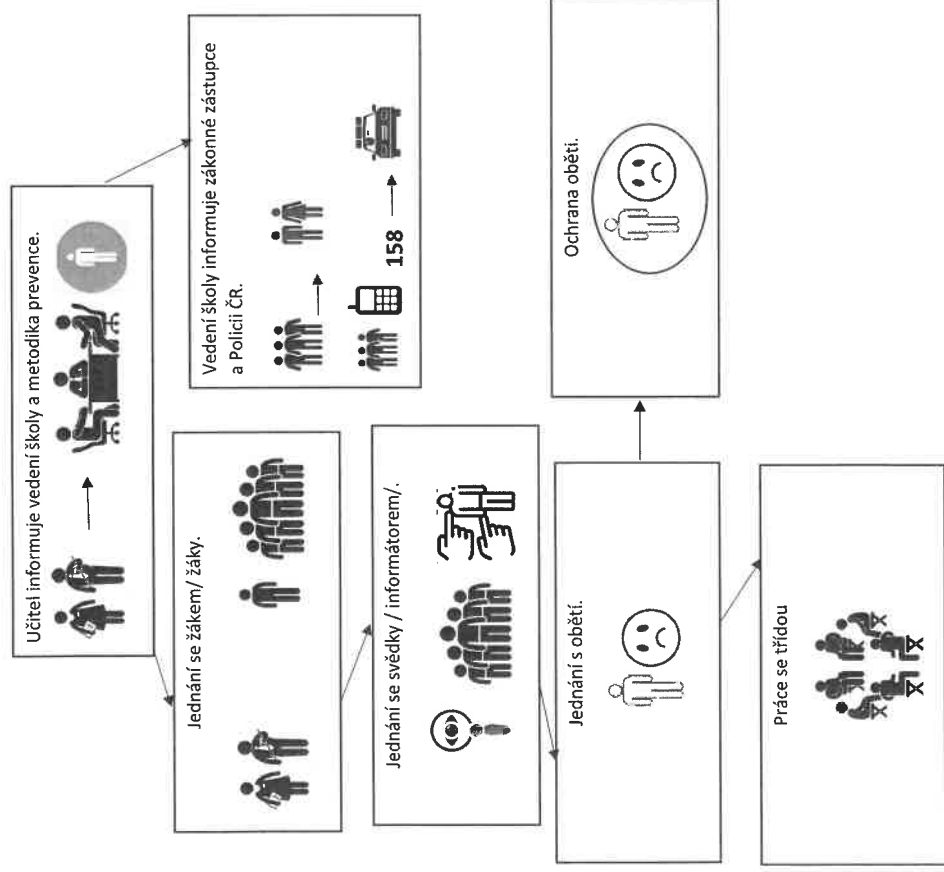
Učitel informuje vedení školy a metodika prevence.

Vedení školy informuje zákonné zástupce a Policii ČR.

158

Ochrana oběti.

Jednání se žákem/ žáky.

Jednání se svědky / informátorem/.

Jednání s obětí.

Práce se třídou